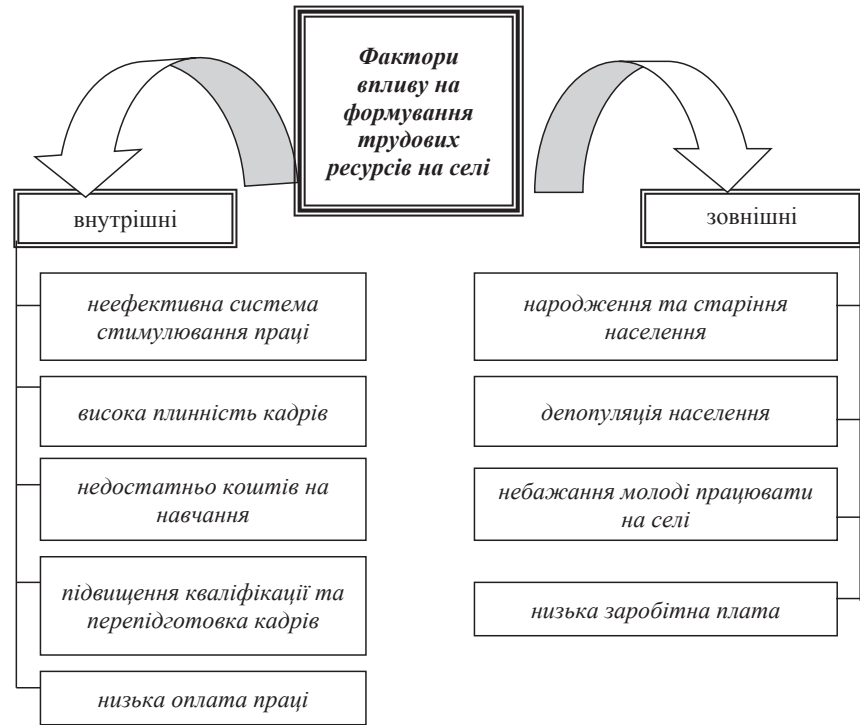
Фактори впливу на формування трудових ресурсів на селі

внутрішні

неефективна система стимулювання праці

висока плинність кадрів

недостатньо коштів на навчання

підвищення кваліфікації та перепідготовка кадрів

низька оплата праці

зовнішні

народження та старіння населення

депопуляція населення

небажання молоді працювати на селі

низька заробітна плата